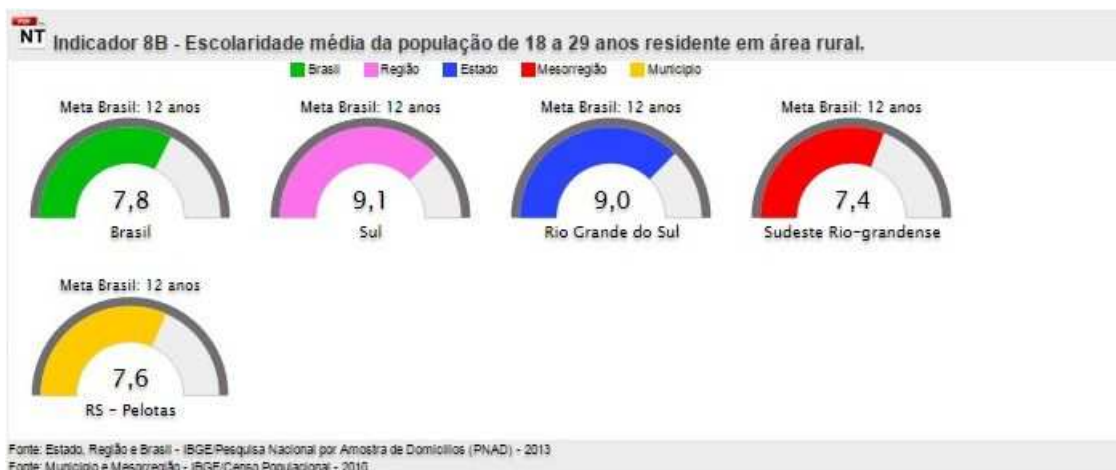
PDF
NT Indicador 8B - Escolaridade média da população de 18 a 29 anos residente em área rural.

Brasil Região Estado Mesorregião Município

Meta Brasil: 12 anos
7,8
Brasil

Meta Brasil: 12 anos
9,1
Sul

Meta Brasil: 12 anos
9,0
Rio Grande do Sul

Meta Brasil: 12 anos
7,4
Sudeste Rio-grandense

Meta Brasil: 12 anos
7,6
RS - Pelotas

Fonte: Estado, Região e Brasil - IBGE/Pesquisa Nacional por Amostra de Domicílios (PNAD) - 2013
Fonte: Município e Mesorregião - IBGE/Censo Populacional - 2010